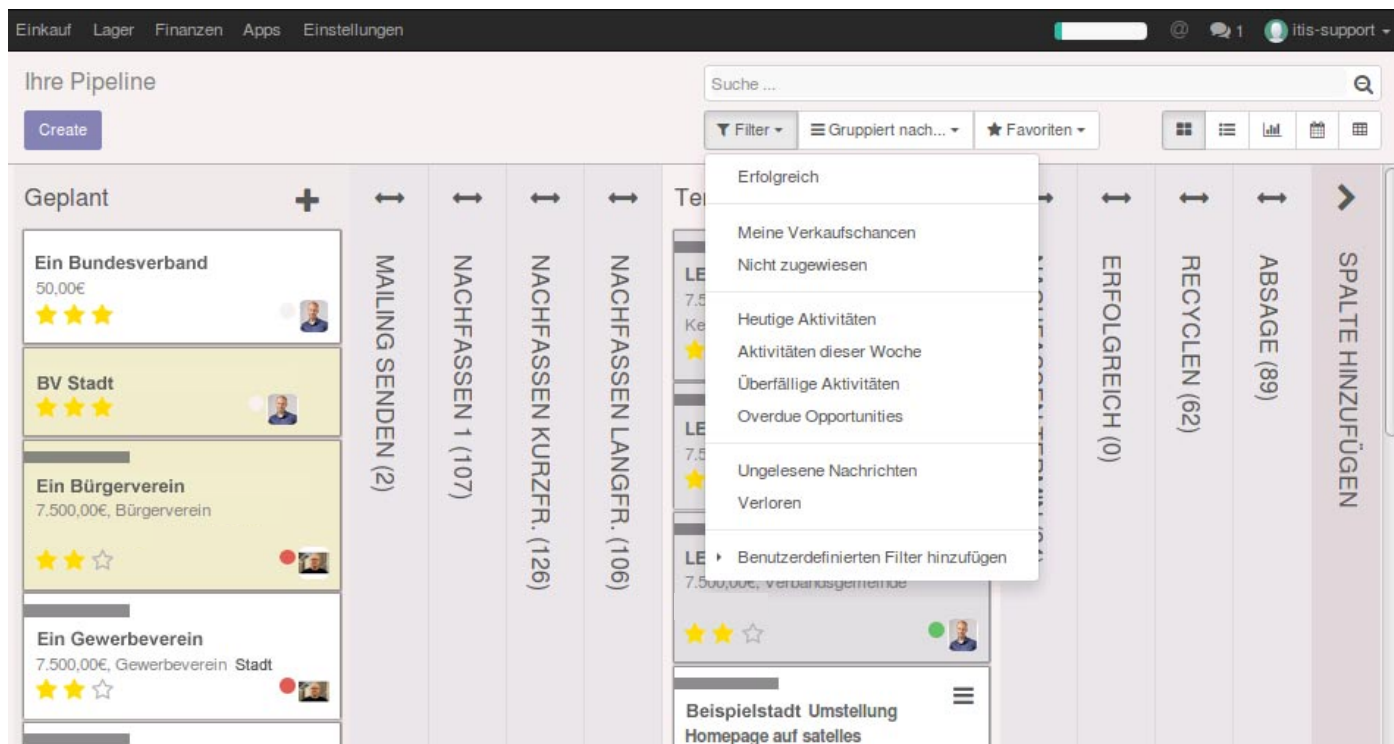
Einkauf Lager Finanzen Apps Einstellungen

1 itis-support

Ihre Pipeline

Create

Suche ...

Filter Gruppiert nach... Favoriten

Geplant

Ein Bundesverband
50,00€

BV Stadt

Ein Bürgerverein
7.500,00€, Bürgerverein

Ein Gewerbeverein
7.500,00€, Gewerbeverein Stadt

MAILING SENDEN (2)

NACHFASSEN 1 (107)

NACHFASSEN KURZFR. (126)

NACHFASSEN LANGFR. (106)

Te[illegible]

LE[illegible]
7.5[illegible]
Ke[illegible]

LE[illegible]
7.5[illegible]

LE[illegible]
7.500,00€, Verbandsgemeinde

Beispielstadt Umstellung
Homepage auf satelles

Erfolgreich

Meine Verkaufschancen
Nicht zugewiesen

Heutige Aktivitäten
Aktivitäten dieser Woche
Überfällige Aktivitäten
Overdue Opportunities

Ungelesene Nachrichten
Verloren

Benutzerdefinierten Filter hinzufügen

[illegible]

ERFOLGREICH (0)

RECYCLEN (62)

ABSAGE (89)

SPALTE HINZUFÜGEN